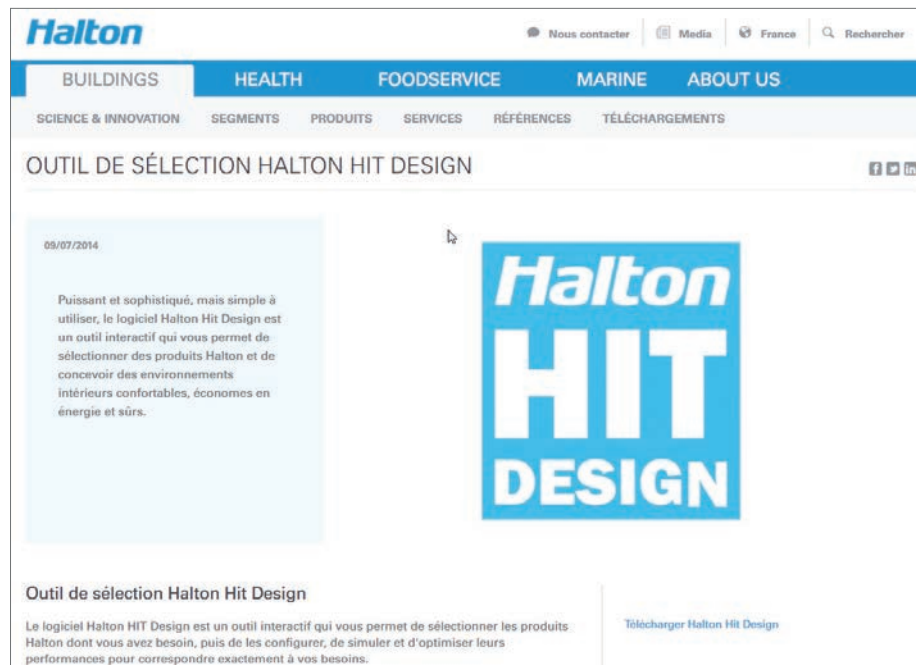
Halton

Nous contacter | Media | France | Rechercher

BUILDINGS HEALTH FOODSERVICE MARINE ABOUT US

SCIENCE & INNOVATION SEGMENTS PRODUITS SERVICES RÉFÉRENCES TÉLÉCHARGEMENTS

OUTIL DE SÉLECTION HALTON HIT DESIGN

09/07/2014

Puissant et sophistiqué, mais simple à utiliser, le logiciel Halton Hit Design est un outil interactif qui vous permet de sélectionner des produits Halton et de concevoir des environnements intérieurs confortables, économes en énergie et sûrs.

Halton HIT DESIGN

Outil de sélection Halton Hit Design

Le logiciel Halton HIT Design est un outil interactif qui vous permet de sélectionner les produits Halton dont vous avez besoin, puis de les configurer, de simuler et d'optimiser leurs performances pour correspondre exactement à vos besoins.

Télécharger Halton Hit Design